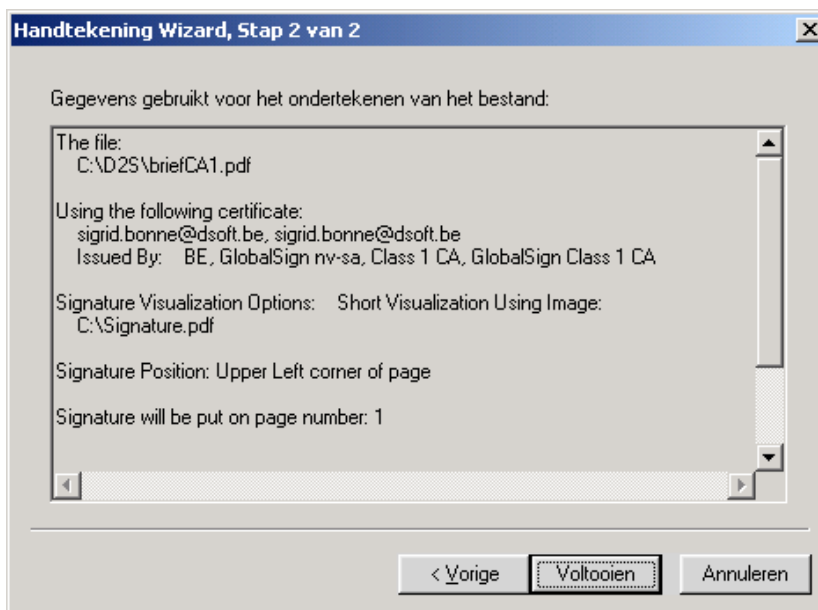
Handtekening Wizard, Stap 2 van 2

Gegevens gebruikt voor het ondertekenen van het bestand:

The file:
C:\D2S\briefCA1.pdf

Using the following certificate:
sigrid.bonne@dsoft.be, sigrid.bonne@dsoft.be
Issued By: BE, GlobalSign nv-sa, Class 1 CA, GlobalSign Class 1 CA

Signature Visualization Options: Short Visualization Using Image:
C:\Signature.pdf

Signature Position: Upper Left corner of page

Signature will be put on page number: 1

< Vorige | Voltooien | Annuleren